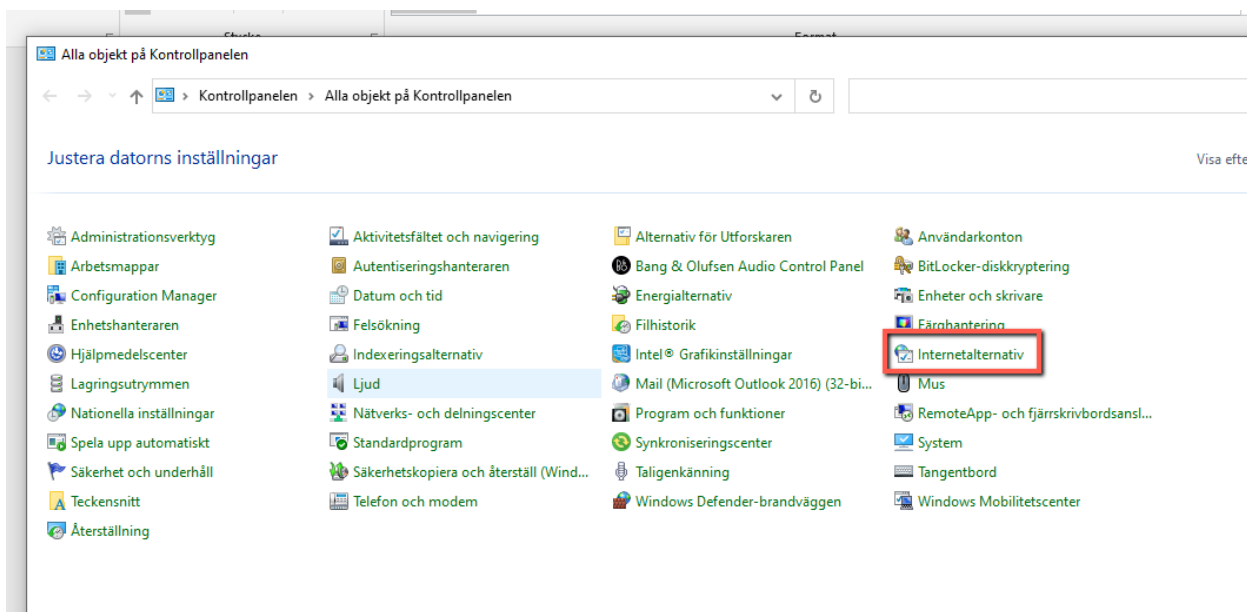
Storlek Format

Alla objekt på Kontrollpanelen

Kontrollpanelen > Alla objekt på Kontrollpanelen

Justera datorns inställningar

Visa efte

Administrationsverktyg
Arbetsmappar
Configuration Manager
Enhetshanteraren
Hjälpmedelscenter
Lagringsutrymmen
Nationella inställningar
Spela upp automatiskt
Säkerhet och underhåll
Teckensnitt
Återställning

Aktivitetsfältet och navigering
Autentiseringshanteraren
Datum och tid
Felsökning
Indexeringsalternativ
Ljud
Nätverks- och delningscenter
Standardprogram
Säkerhetskopiera och återställ (Wind...
Telefon och modem

Alternativ för Utforskaren
Bang & Olufsen Audio Control Panel
Energialternativ
Filhistorik
Intel® Grafikinställningar
Mail (Microsoft Outlook 2016) (32-bi...
Program och funktioner
Synkroniseringscenter
Taligenkänning
Windows Defender-brandväggen

Användarkonton
BitLocker-diskkryptering
Enheter och skrivare
Färghantering
Internetalternativ
Mus
RemoteApp- och fjärrskrivbordsansl...
System
Tangentbord
Windows Mobilitetscenter